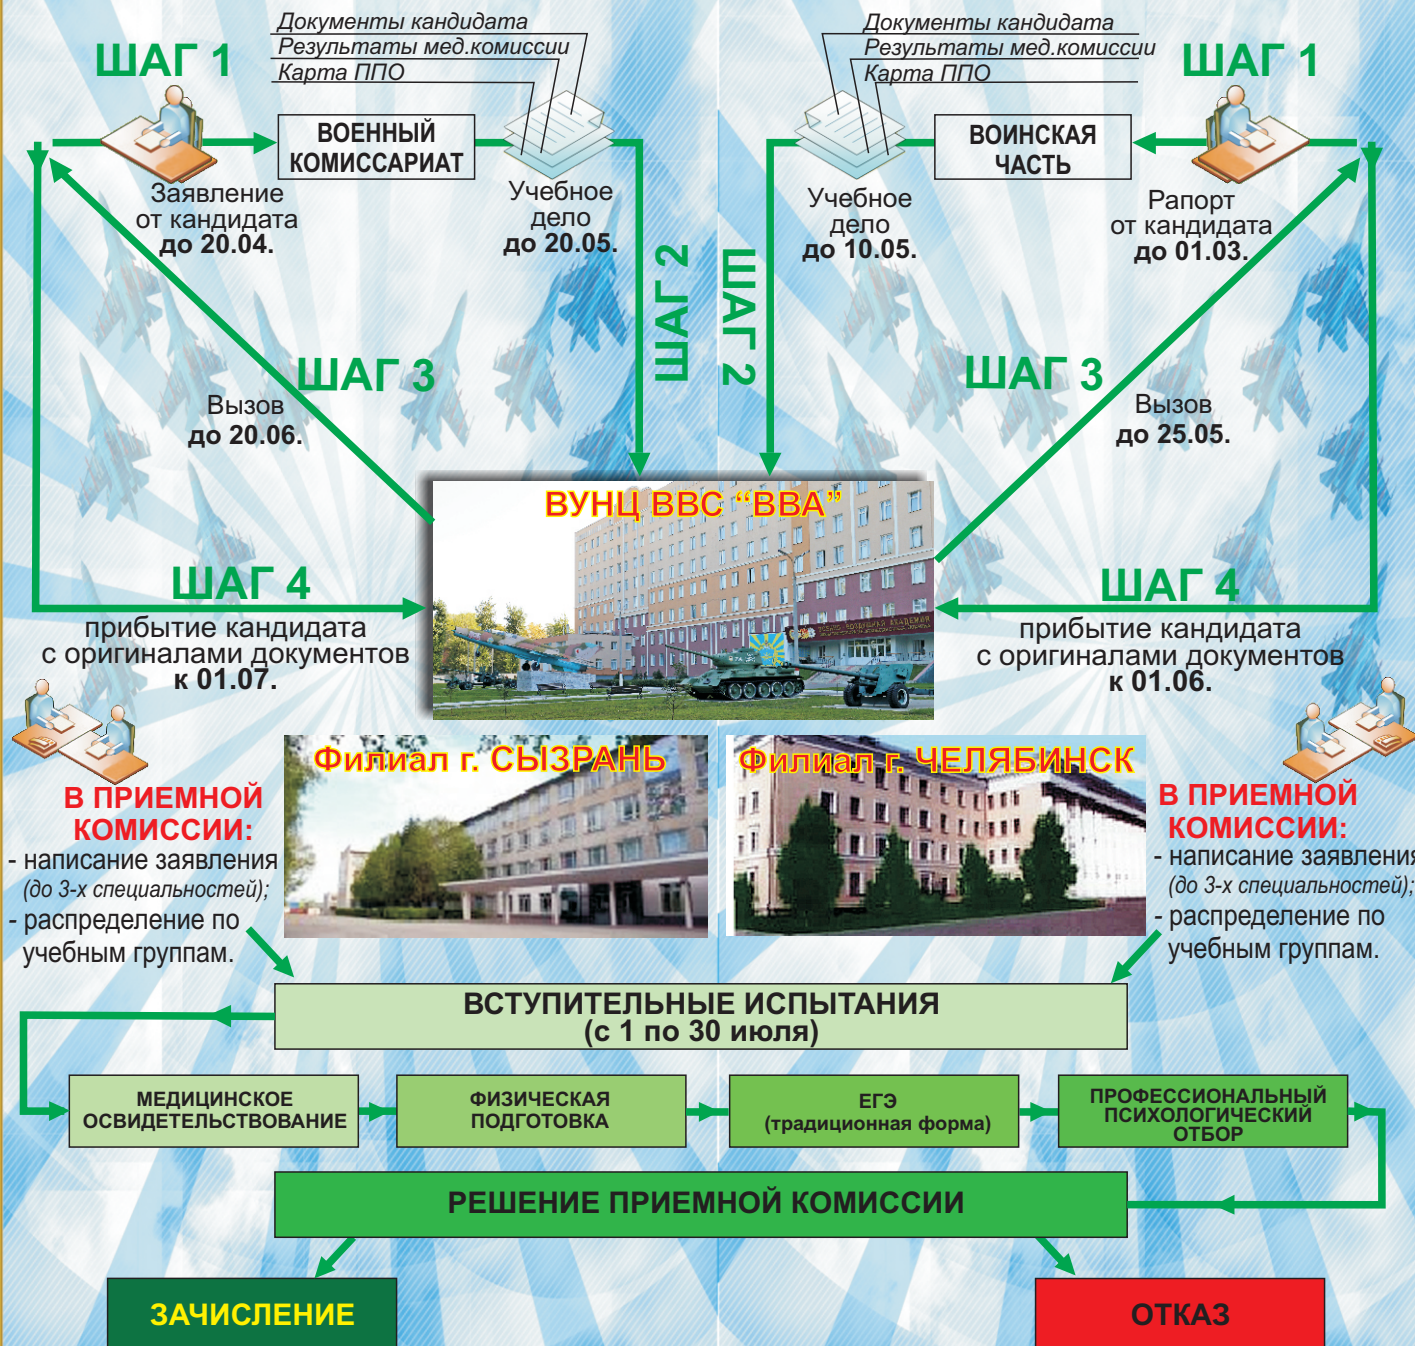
ШАГ 1

Документы кандидата
Результаты мед.комиссии
Карта ППО

ВОЕННЫЙ КОМИССАРИАТ

Заявление от кандидата до 20.04.

Учебное дело до 20.05.

ШАГ 2

ШАГ 3

Вызов до 20.06.

ШАГ 4

прибытие кандидата с оригиналами документов к 01.07.

Документы кандидата
Результаты мед.комиссии
Карта ППО

ШАГ 1

ВОИНСКАЯ ЧАСТЬ

Учебное дело до 10.05.

Рапорт от кандидата до 01.03.

ШАГ 2

ШАГ 3

Вызов до 25.05.

ШАГ 4

прибытие кандидата с оригиналами документов к 01.06.

ВУНЦ ВВС “ВВА”

Филиал г. СЫЗРАНЬ

Филиал г. ЧЕЛЯБИНСК

В ПРИЕМНОЙ КОМИССИИ:
- написание заявления (до 3-х специальностей);
- распределение по учебным группам.

В ПРИЕМНОЙ КОМИССИИ:
- написание заявления (до 3-х специальностей);
- распределение по учебным группам.

ВСТУПИТЕЛЬНЫЕ ИСПЫТАНИЯ
(с 1 по 30 июля)

МЕДИЦИНСКОЕ ОСВИДЕТЕЛЬСТВОВАНИЕ

ФИЗИЧЕСКАЯ ПОДГОТОВКА

ЕГЭ (традиционная форма)

ПРОФЕССИОНАЛЬНЫЙ ПСИХОЛОГИЧЕСКИЙ ОТБОР

РЕШЕНИЕ ПРИЕМНОЙ КОМИССИИ

ЗАЧИСЛЕНИЕ

ОТКАЗ